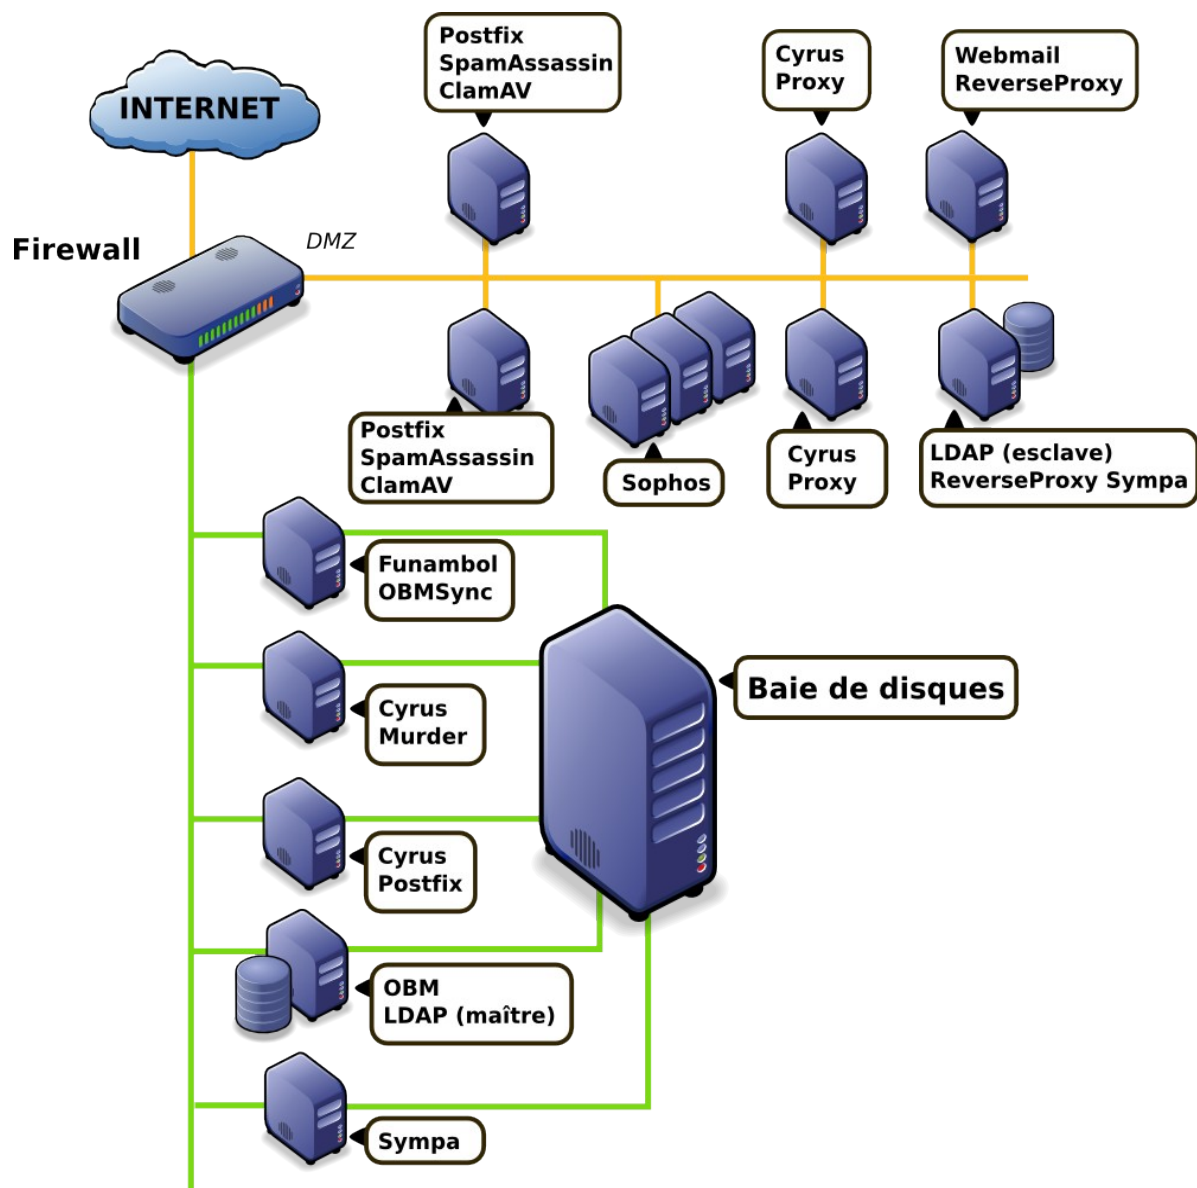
INTERNET

Postfix
SpamAssassin
ClamAV

Cyrus
Proxy

Webmail
ReverseProxy

Firewall

DMZ

Postfix
SpamAssassin
ClamAV

Sophos

Cyrus
Proxy

LDAP (esclave)
ReverseProxy Sympa

Funambol
OBMSync

Baie de disques

Cyrus
Murder

Cyrus
Postfix

OBM
LDAP (maître)

Sympa